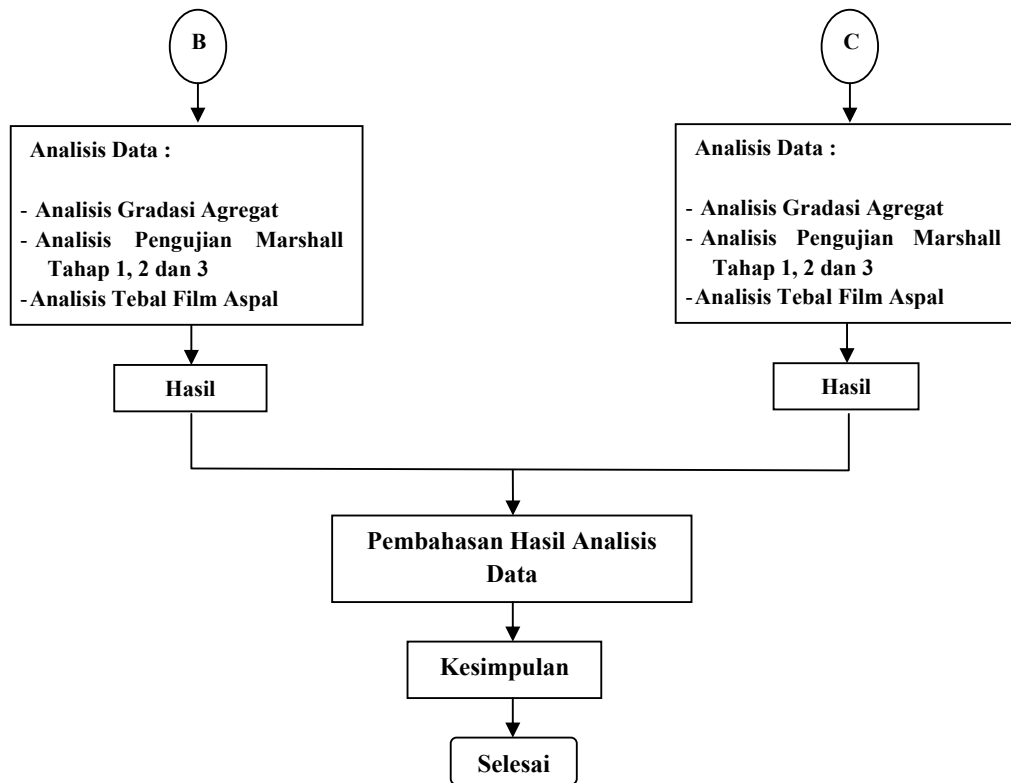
B

C

Analisis Data :

- Analisis Gradasi Agregat
- Analisis Pengujian Marshall Tahap 1, 2 dan 3
- Analisis Tebal Film Aspal

Analisis Data :

- Analisis Gradasi Agregat
- Analisis Pengujian Marshall Tahap 1, 2 dan 3
- Analisis Tebal Film Aspal

Hasil

Hasil

Pembahasan Hasil Analisis Data

Kesimpulan

Selesai